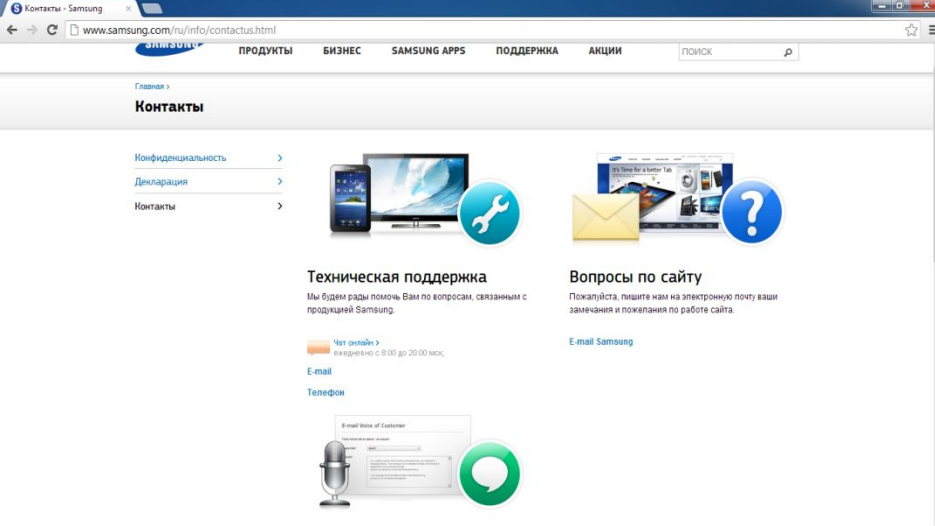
Контакты - Samsung

www.samsung.com/ru/info/contactus.html

SAMSUNG

ПРОДУКТЫ БИЗНЕС SAMSUNG APPS ПОДДЕРЖКА АКЦИИ

ПОИСК

Главная >

Контакты

Конфиденциальность >

Декларация >

Контакты >

Техническая поддержка

Мы будем рады помочь Вам по вопросам, связанным с продукцией Samsung.

Чат онлайн >
ежедневно с 8:00 до 20:00 мск;

E-mail

Телефон

Вопросы по сайту

Пожалуйста, пишите нам на электронную почту ваши замечания и пожелания по работе сайта.

E-mail Samsung

E-mail Voice of Customer